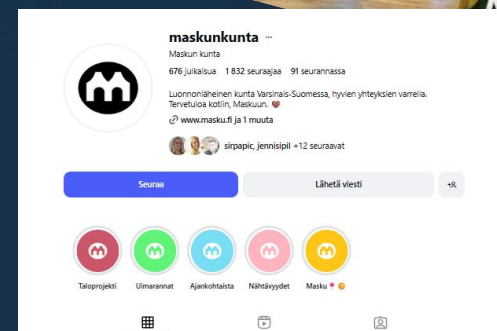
maskunkunta ···

Maskun kunta

676 julkaisua 1 832 seuraajaa 91 seurannassa

Luonnonläheinen kunta Varsinais-Suomessa, hyvien yhteyksien varrella. Tervetuloa kotiin, Maskuun. 💗

www.masku.fi ja 1 muuta

sirpapic, jennisipil +12 seuraavat

Seuraa

Lähetä viesti

Taloprojekti

Uimarannat

Ajankohtaista

Nähtävyydet

Masku 🌷😊